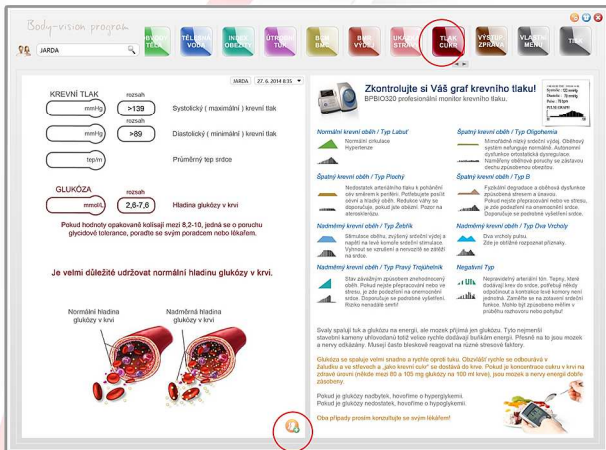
Body-vision program

JARDA

HMOTNOST TĚLA | TĚLESNÁ VODA | INDEX OBEZITY | ÚTROBNÍ TUK | BOD BMC | BMR VÝDEJ | UKAZATEL STRAVY | TLAK CUKR | VÝSTUP ZPRÁVA | VLASTNÍ MENU | TISK

JARDA 27. 6. 2014 8:35

KREVNÍ TLAK

rozsah

mmHg >139 Systolický ( maximální ) krevní tlak

rozsah

mmHg >89 Diastolický ( minimální ) krevní tlak

tep/m Průměrný tep srdce

GLUKÓZA

rozsah

mmol/L 2,6-7,6 Hladina glukózy v krvi

Pokud hodnoty opakovaně kolísají mezi 8,2-10, jedná se o poruchu glycidové tolerance, poraďte se svým poradcem nebo lékařem.

Je velmi důležité udržovat normální hladinu glukózy v krvi.

Normální hladina glukózy v krvi

Nadměrná hladina glukózy v krvi

Zkontrolujte si Váš graf krevního tlaku!

BPBIO320 profesionální monitor krevního tlaku.

Normální krevní oběh / Typ Labuť
Normální cirkulace Hypertenze

Špatný krevní oběh / Typ Plochý
Nedostatek arteriálního tlaku k pohánění oběhu krve směrem k periferii. Potřebujete posílit sílivní a hladký oběh. Redukce váhy se doporučuje, pokud jste obézní. Pozor na aterosklerózu.

Nadměrný krevní oběh / Typ Žebřík
Stimulace oběhu, zvýšený srdeční výdej a napětí na levé komoře srdeční stimulace. Vyhnout se vzrušení a nervozitě ze zátěže na srdce.

Nadměrný krevní oběh / Typ Pravý Trojúhelník
Stav závažným zpomalením arteriálního oběhu. Pokud nejste připravování nebo ve stresu, je zde podezření na onemocnění srdce. Doporučuje se podrobné vyšetření. Riziko nemocí srdeční!

Špatný krevní oběh / Typ Olighemie
Mimořádně nízký srdeční výdej. Oběhový systém nefunguje normálně. Autonomní dysfunkce ortostatická dysregulace Nadměrný oběhové zpomalení Doporučuje se změna životního stylu.

Špatný krevní oběh / Typ B
Fyzkální degradace a oběhová dysfunkce způsobená stresem a únavou. Pokud nejste připravování nebo ve stresu, je zde podezření na onemocnění srdce. Doporučuje se podrobné vyšetření srdce.

Nadměrný krevní oběh / Typ Dva Vrcholy
Dva vrcholy pulsu. Zde je obtížné rozpoznat příznaky.

Negativní Typ
Nepravidelný arteriální tep. Tepny, které dodávají krev do srdce, potřebují nějaký odpočinout a kontrakce levé komory není jednotná. Zaměřte se na zotavení srdeční funkce. Vyhnete se náročné fyzické aktivitě a při změnách nebo rychlosti a problému rozhovoru nebo pohybu!

Svaly spalují tuk a glukózu na energii, ale mozek přijímá jen glukózu. Tyto nejmenší stavební kameny uhlovodanů tedy celé vyživují tělo rychle dodávají buňkám energii. Přesně na to jsou mozek a nervy odkázány. Musí často bleskově reagovat na různé stresové faktory.

Glukóza se spaluje velmi snadno a rychle oproti tuku. Obzvlášť rychle se odbourává v žaludku a ve střevech a „jako krevní cukr" se dostává do krve. Pokud je koncentrace cukru v krvi na zdravé úrovni (mikde mezi 80 a 100 mg glukózy na 100 ml krve), jsou mozek a nervy energií dobře zásobeny.

Pokud je glukózy nadbytek, hovoříme o hyperglykemii.
Pokud je glukózy nedostatek, hovoříme o hypoglykemii.

Oba případy prosím konzultujte se svým lékařem!